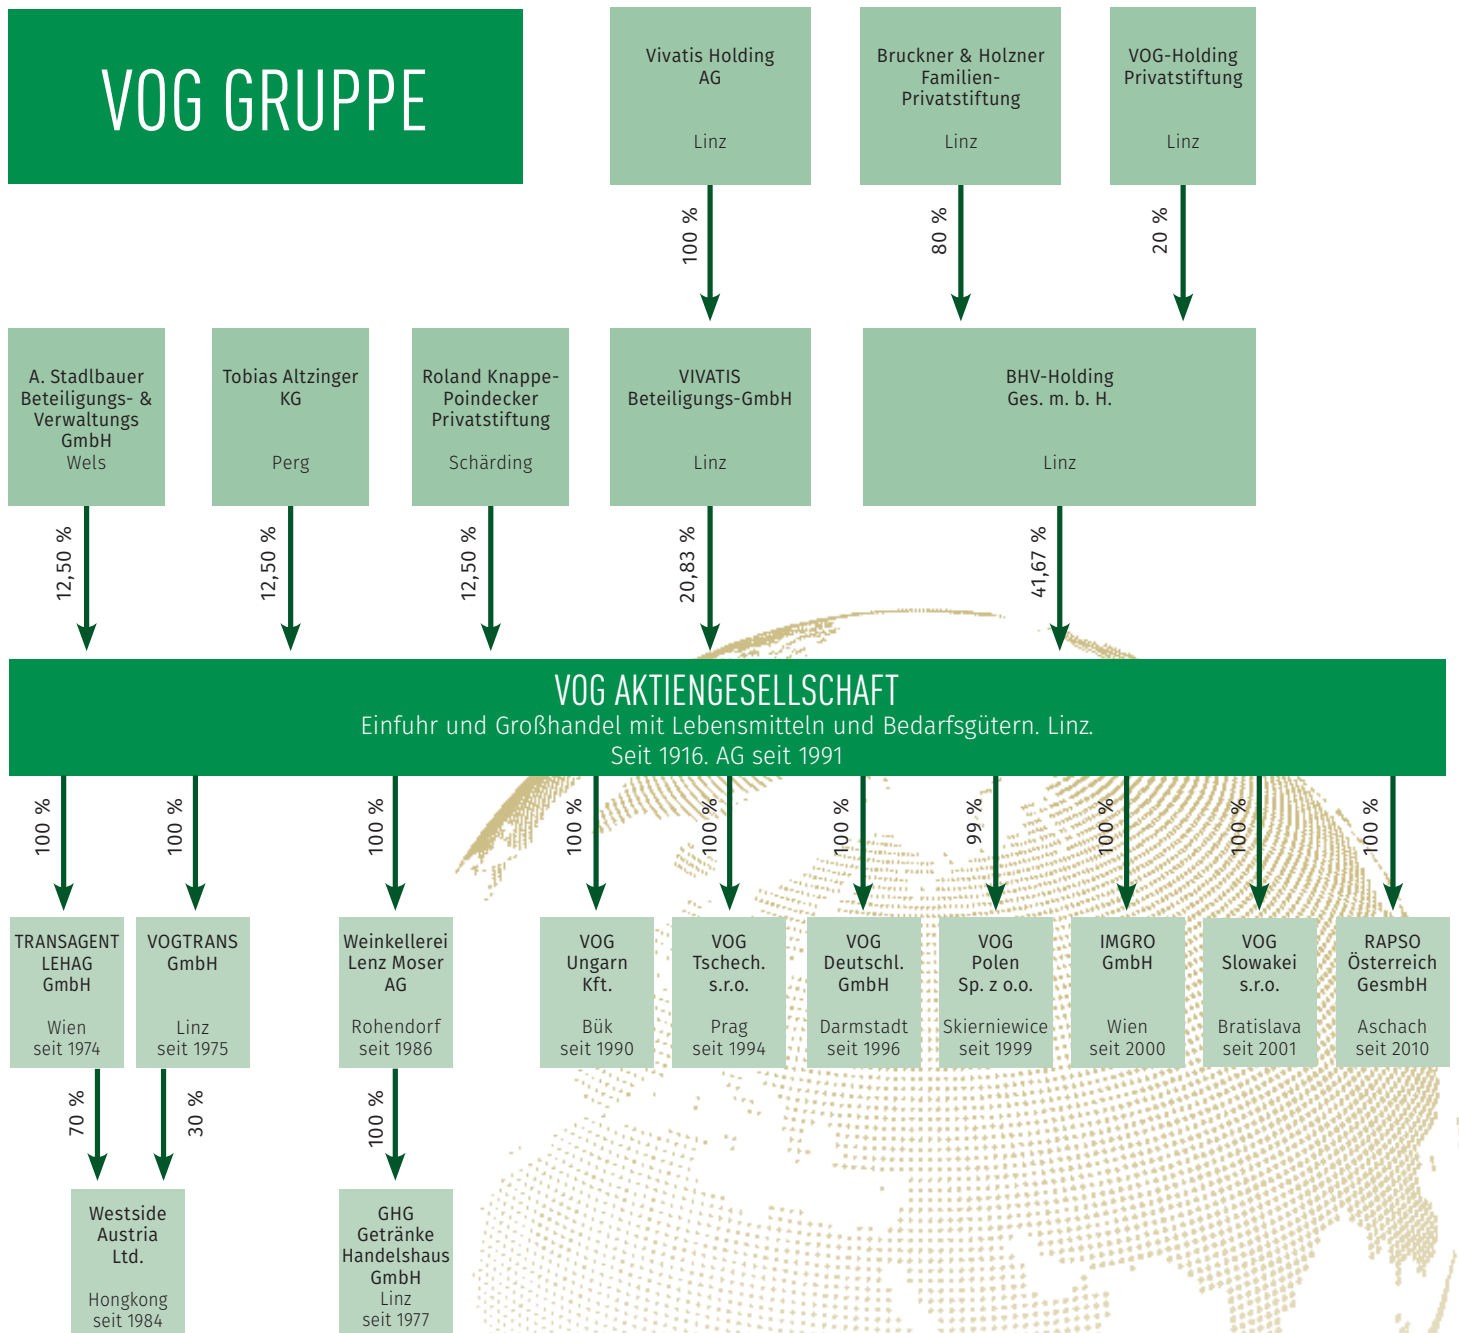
VOG GRUPPE

Vivatis Holding AG
Linz

Bruckner & Holzner Familien-Privatstiftung
Linz

VOG-Holding Privatstiftung
Linz

100 %

80 %

20 %

A. Stadlbauer Beteiligungs- & Verwaltungs GmbH
Wels

Tobias Altzinger KG
Perg

Roland Knappe-Poindecker Privatstiftung
Schärding

VIVATIS Beteiligungs-GmbH
Linz

BHV-Holding Ges. m. b. H.
Linz

12,50 %

12,50 %

12,50 %

20,83 %

41,67 %

VOG AKTIENGESELLSCHAFT
Einfuhr und Großhandel mit Lebensmitteln und Bedarfsgütern. Linz.
Seit 1916. AG seit 1991

100 %

100 %

100 %

100 %

100 %

100 %

99 %

100 %

100 %

100 %

TRANSAGENT LEHAG GmbH
Wien
seit 1974

VOGTRANS GmbH
Linz
seit 1975

Weinkellerei Lenz Moser AG
Rohendorf
seit 1986

VOG Ungarn Kft.
Bük
seit 1990

VOG Tschech. s.r.o.
Prag
seit 1994

VOG Deutschl. GmbH
Darmstadt
seit 1996

VOG Polen Sp. z o.o.
Skierniewice
seit 1999

IMGRO GmbH
Wien
seit 2000

VOG Slowakei s.r.o.
Bratislava
seit 2001

RAPSO Österreich GesmbH
Aschach
seit 2010

70 %

30 %

100 %

Westside Austria Ltd.
Hongkong
seit 1984

GHG Getränke Handelshaus GmbH
Linz
seit 1977